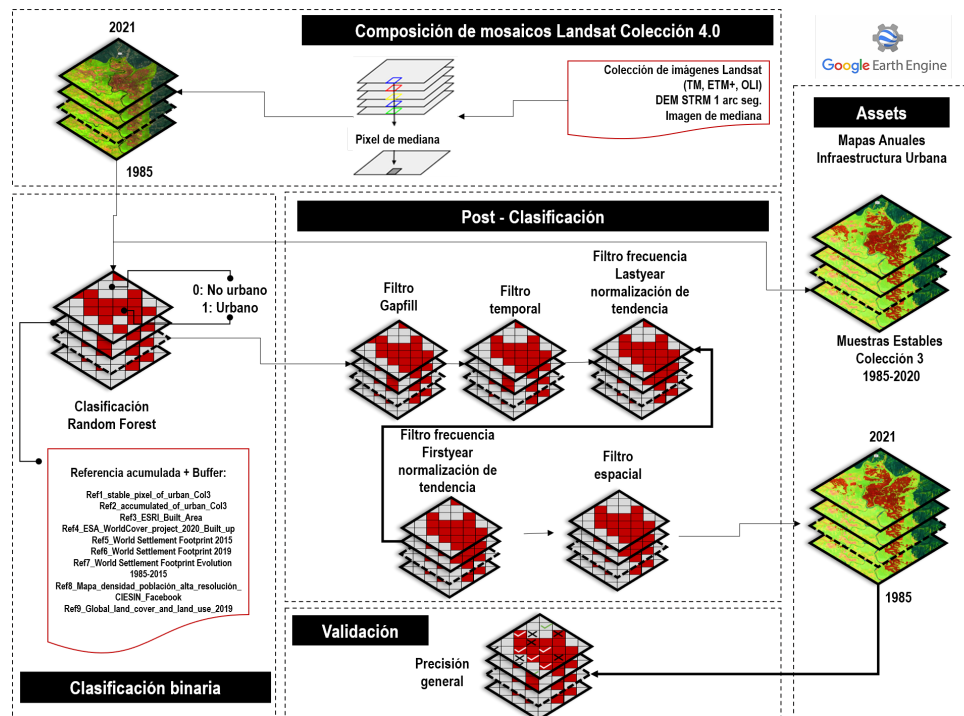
2021

1985

Composición de mosaicos Landsat Colección 4.0

Colección de imágenes Landsat (TM, ETM+, OLI)
DEM STRM 1 arc seg.
Imagen de mediana

Pixel de mediana

Google Earth Engine

Assets

Mapas Anuales Infraestructura Urbana

Muestras Estables Colección 3 1985-2020

2021

1985

Post - Clasificación

0: No urbano
1: Urbano

Clasificación Random Forest

Filtro Gapfill

Filtro temporal

Filtro frecuencia Lastyear normalización de tendencia

Filtro frecuencia Firstyear normalización de tendencia

Filtro espacial

Referencia acumulada + Buffer:

Ref1_stable_pixel_of_urban_Col3
Ref2_accumulated_of_urban_Col3
Ref3_ESRI_Built_Area
Ref4_ESA_WorldCover_project_2020_Built_up
Ref5_World Settlement Footprint 2015
Ref6_World Settlement Footprint 2019
Ref7_World Settlement Footprint Evolution 1985-2015
Ref8_Mapa_densidad_población_alta_resolución_CIESIN_Facebook
Ref9_Global_land_cover_and_land_use_2019

Validación

Precisión general

Clasificación binaria